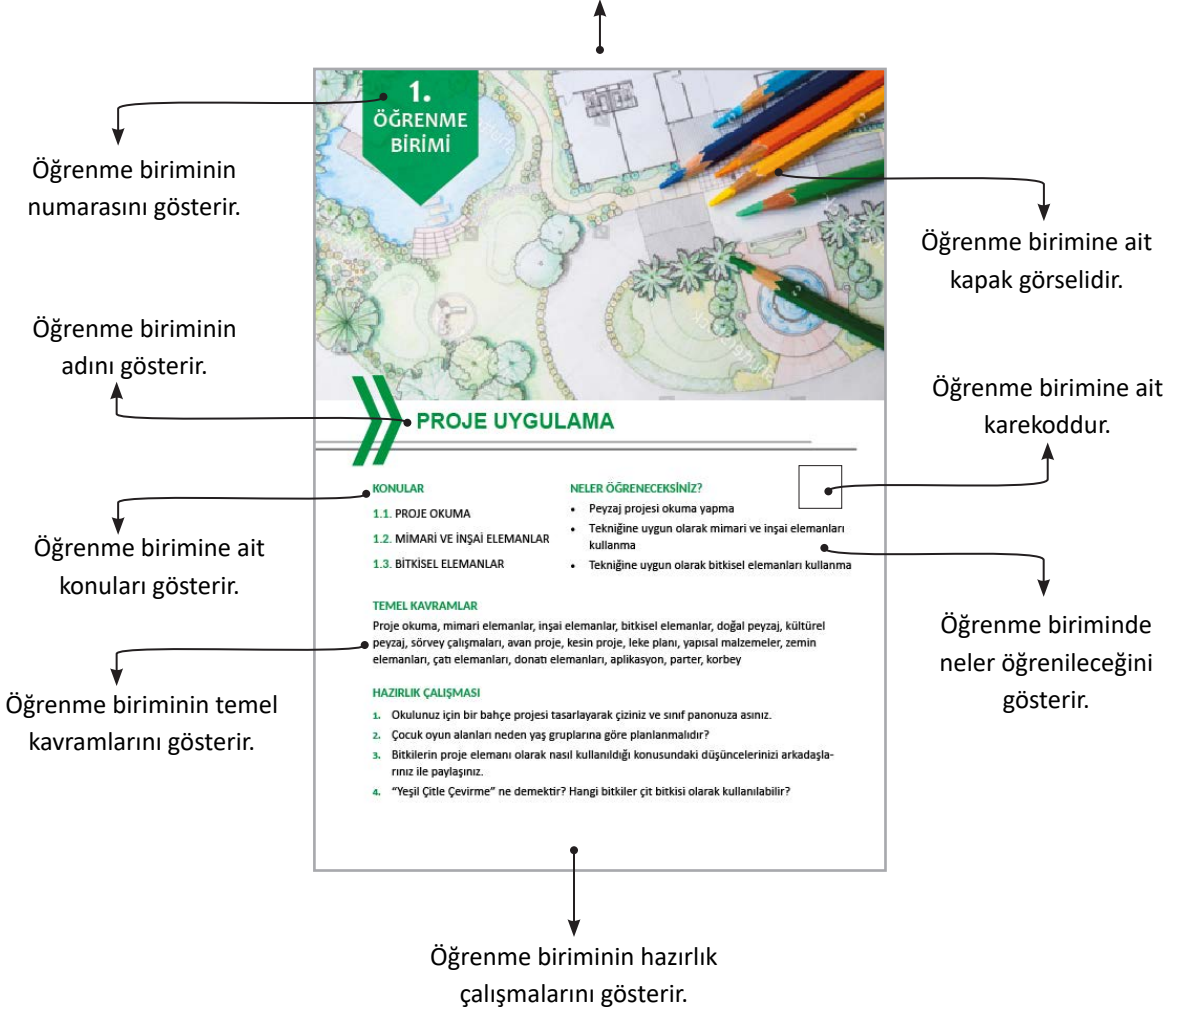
Öğrenme biriminin numarasını gösterir.

1. ÖĞRENME BİRİMİ

Öğrenme birimine ait kapak görselidir.

Öğrenme biriminin adını gösterir.

PROJE UYGULAMA

Öğrenme birimine ait karekoddur.

Öğrenme birimine ait konuları gösterir.

KONULAR
1.1. PROJE OKUMA
1.2. MİMARİ VE İNŞAİ ELEMANLAR
1.3. BİTKİSEL ELEMANLAR

NELER ÖĞRENECEKSİNİZ?
• Peyzaj projesi okuma yapma
• Tekniğine uygun olarak mimari ve inşai elemanları kullanma
• Tekniğine uygun olarak bitkisel elemanları kullanma

Öğrenme biriminde neler öğrenileceğini gösterir.

TEMEL KAVRAMLAR
Proje okuma, mimari elemanlar, inşai elemanlar, bitkisel elemanlar, doğal peyzaj, kültürel peyzaj, sörvey çalışmaları, avan proje, kesin proje, leke planı, yapısal malzemeler, zemin elemanları, çatı elemanları, donatı elemanları, aplikasyon, parter, korbey

Öğrenme biriminin temel kavramlarını gösterir.

HAZIRLIK ÇALIŞMASI
1. Okulunuz için bir bahçe projesi tasarlayarak çiziniz ve sınıf panonuza asınız.
2. Çocuk oyun alanları neden yaş gruplarına göre planlanmalıdır?
3. Bitkilerin proje elemanı olarak nasıl kullanıldığı konusundaki düşüncelerinizi arkadaşlarınız ile paylaşınız.
4. "Yeşil Çitle Çevirme" ne demektir? Hangi bitkiler çit bitkisi olarak kullanılabilir?

Öğrenme biriminin hazırlık çalışmalarını gösterir.